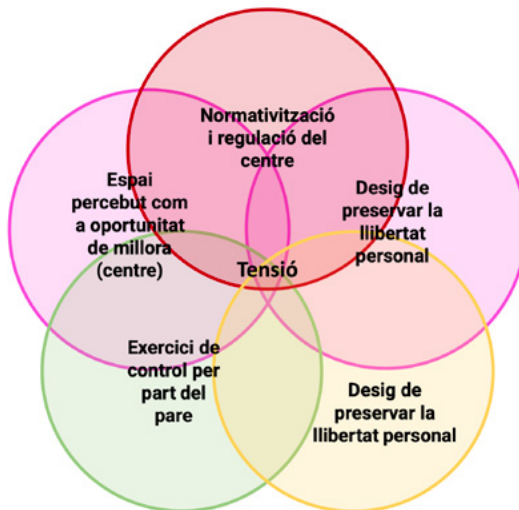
Normativització i regulació del centre

Espai percebut com a oportunitat de millora (centre)

Desig de preservar la llibertat personal

Tensió

Exercici de control per part del pare

Desig de preservar la llibertat personal